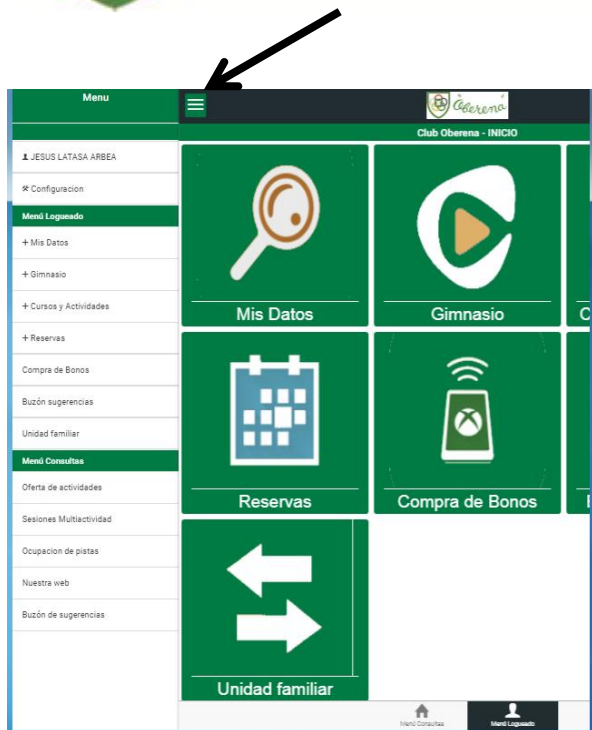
Menu

JESUS LATASA ARBEA

Configuracion

Menú Logueado

+ Mis Datos

+ Gimnasio

+ Cursos y Actividades

+ Reservas

Compra de Bonos

Buzón sugerencias

Unidad familiar

Menú Consultas

Oferta de actividades

Sesiones Multiactividad

Ocupacion de pistas

Nuestra web

Buzón de sugerencias

Oberena

Club Oberena - INICIO

Mis Datos

Gimnasio

C

Reservas

Compra de Bonos

Unidad familiar

Menú Consultas

Menú Logueado